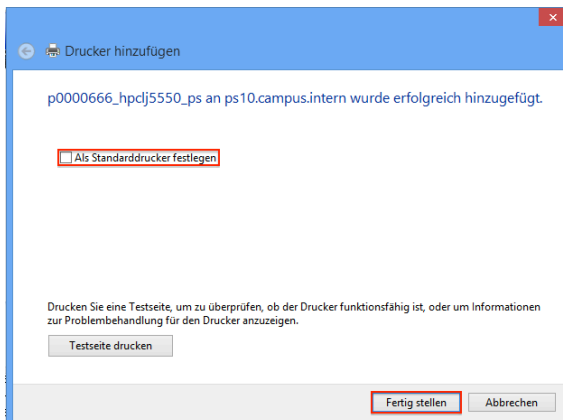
Drucker hinzufügen

p0000666_hpclj5550_ps an ps10.campus.intern wurde erfolgreich hinzugefügt.

Als Standarddrucker festlegen

Drucken Sie eine Testseite, um zu überprüfen, ob der Drucker funktionsfähig ist, oder um Informationen zur Problembehandlung für den Drucker anzuzeigen.

Testseite drucken

Fertig stellen

Abbrechen